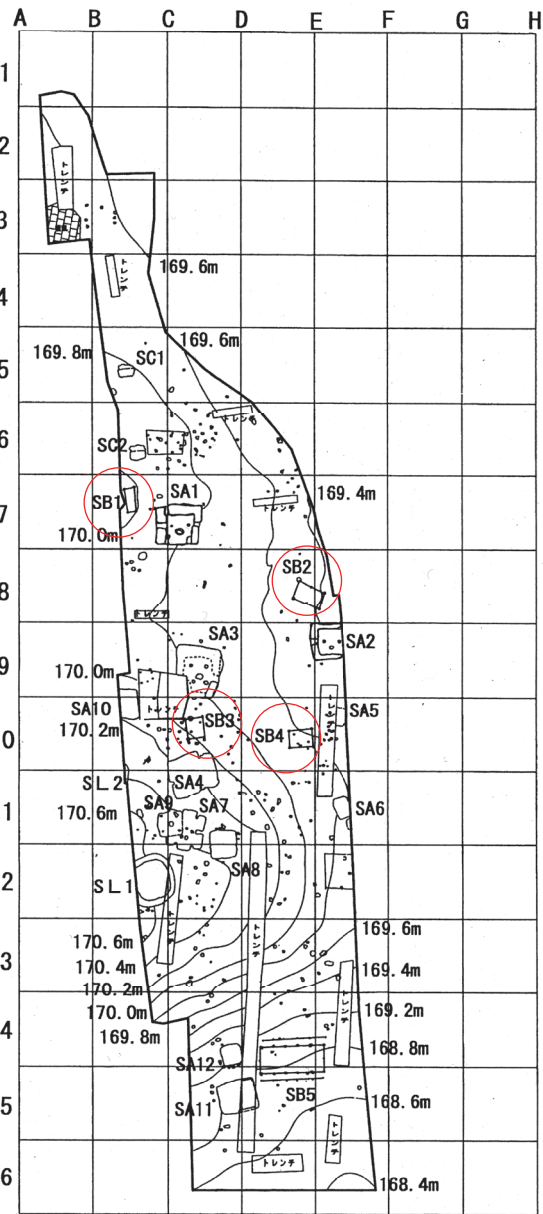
A B C D E F G H

1
2
3
4
5
6
7
8
9
0
1
2
3
4
5
6

トレンチ
169. 6m
トレンチ
169. 6m
169. 8m
SC1
トレンチ
SC2
SB1
SA1
170. 0m
169. 4m
トレンチ
SB2
トレンチ
SA3
SA2
170. 0m
SA10
170. 2m
トレンチ
SB3
SB4
SA5
SL2
SA4
170. 6m
SA9
SA7
SA6
SA8
SL1
170. 6m
169. 6m
170. 4m
トレンチ
169. 4m
170. 2m
170. 0m
トレンチ
169. 2m
169. 8m
168. 8m
SA12
SA11
SB5
168. 6m
トレンチ
トレンチ
168. 4m